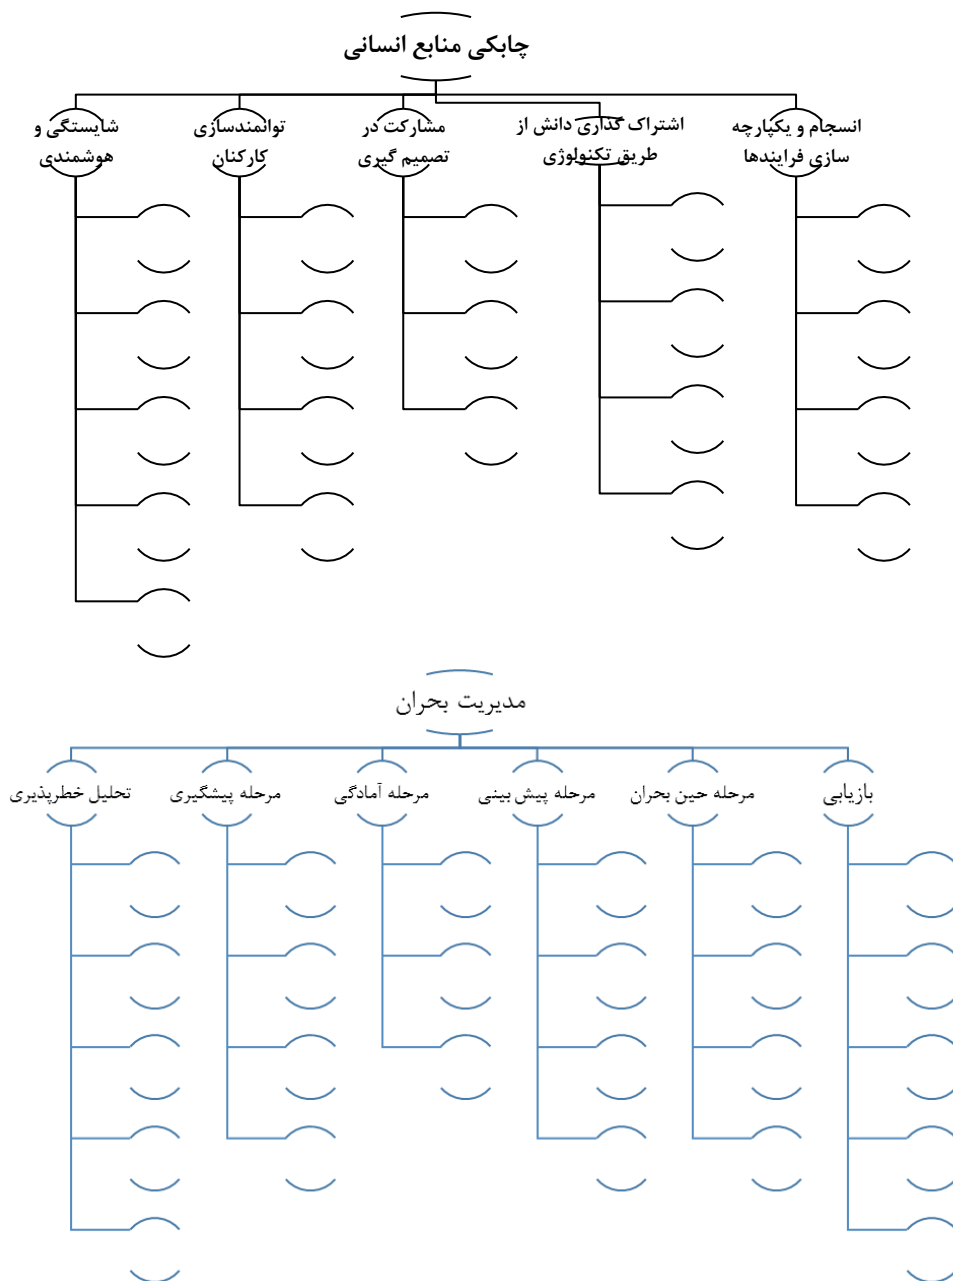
چابکی منابع انسانی

شایستگی و هوشمندی

توانمندسازی کارکنان

مشارکت در تصمیم گیری

اشتراک گذاری دانش از طریق تکنولوژی

انسجام و یکپارچه سازی فرایندها

مدیریت بحران

تحلیل خطرپذیری

مرحله پیشگیری

مرحله آمادگی

مرحله پیش بینی

مرحله حین بحران

بازیابی